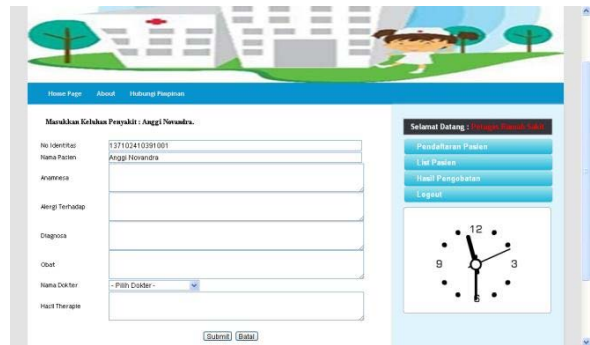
Home Page About Hubungi Pimpinan

Masukkan Keluhan Penyakit : Anggi Novandra.

No Identitas 137102410391001

Nama Pasien Anggi Novandra

Anamnesa

Alergi Terhadap

Diagnosa

Obat

Nama Dokter - Pilih Dokter -

Hasil Therapie

Submit Batal

Selamat Datang : Petugas Rumah Sakit

Pendaftaran Pasien

List Pasien

Hasil Pengobatan

Logout

12
9
3
6